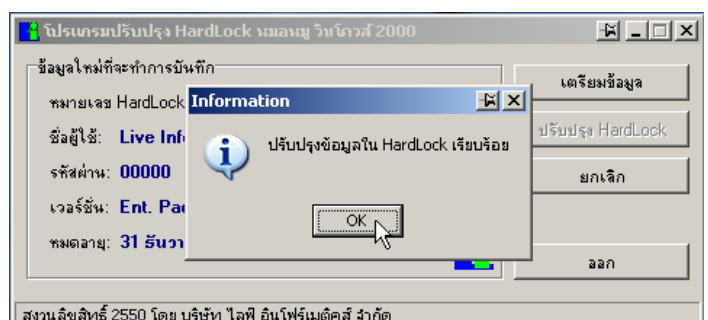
โปรแกรมปรับปรุง HardLock หมอหมู วินโดวส์ 2000

ข้อมูลใหม่ที่จะทำการบันทึก

หมายเลข HardLock

ชื่อผู้ใช้: Live Info

รหัสผ่าน: 00000

เวอร์ชั่น: Ent. Pac

หมดอายุ: 31 ธันวา

เตรียมข้อมูล

ปรับปรุง HardLock

ยกเลิก

ออก

Information

ปรับปรุงข้อมูลใน HardLock เรียบร้อย

OK

สงวนลิขสิทธิ์ 2550 โดย บริษัท ไลฟ์ อินโฟร์เมติคส์ จำกัด